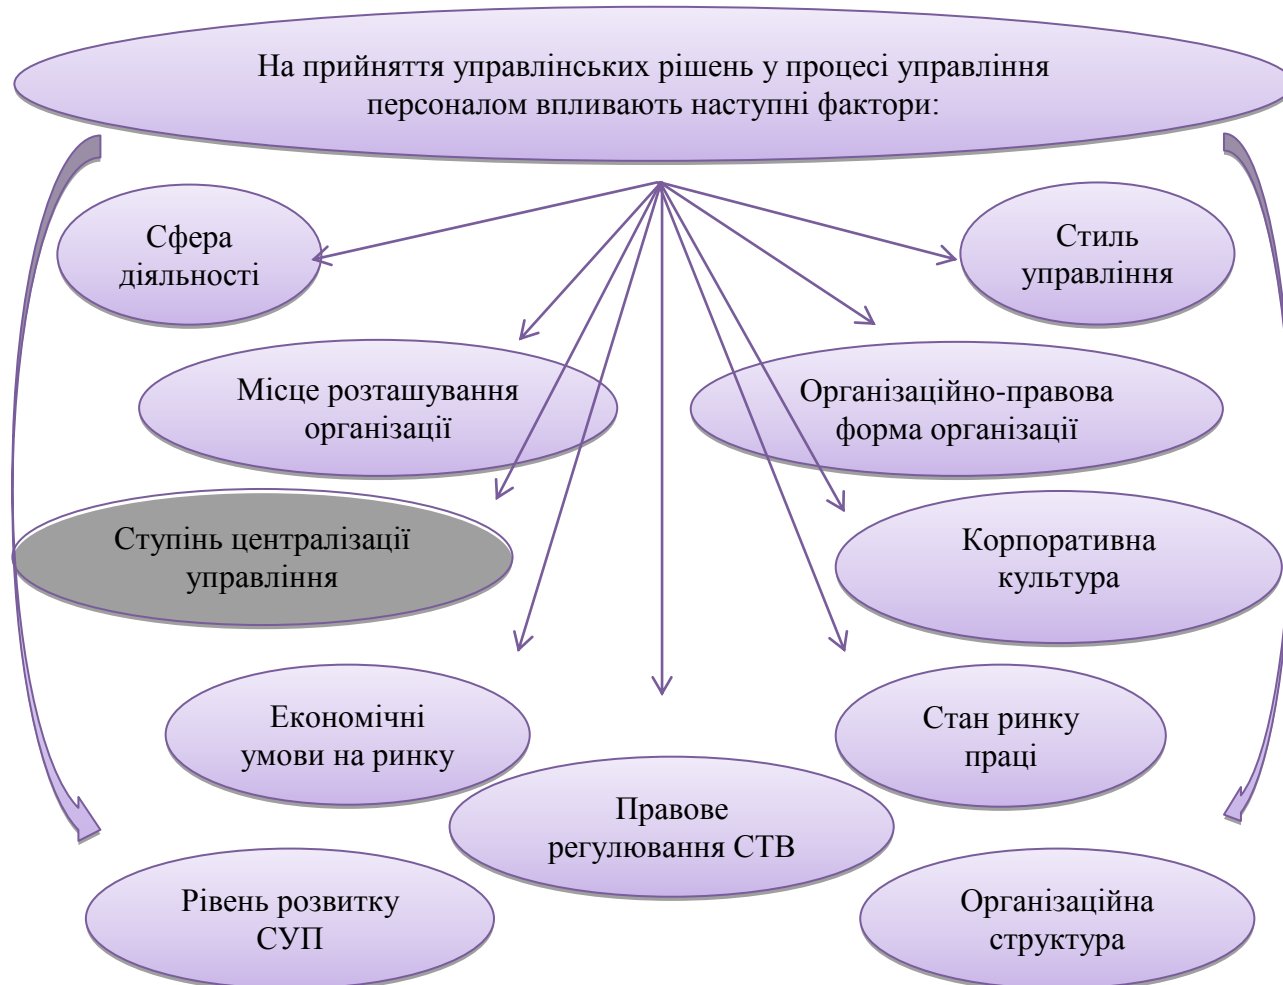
На прийняття управлінських рішень у процесі управління персоналом впливають наступні фактори:

Сфера діяльності

Стиль управління

Місце розташування організації

Організаційно-правова форма організації

Ступінь централізації управління

Корпоративна культура

Економічні умови на ринку

Стан ринку праці

Правове регулювання СТВ

Рівень розвитку СУП

Організаційна структура